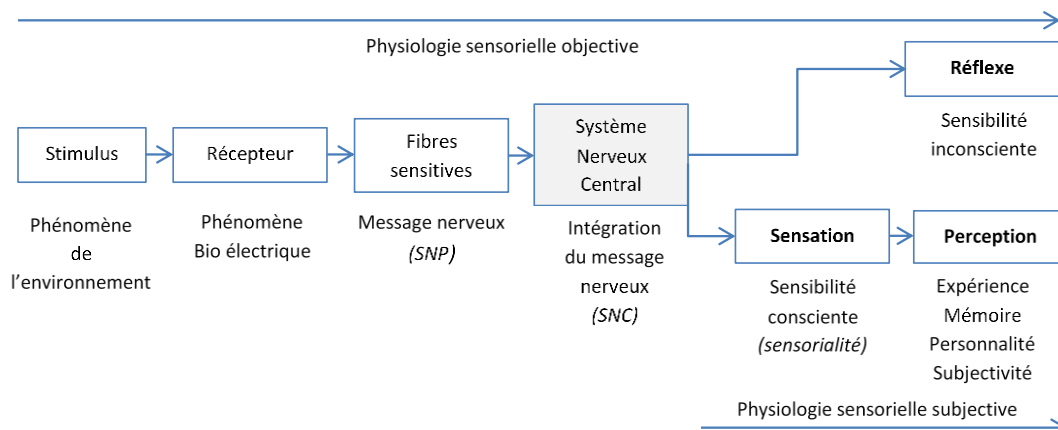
Physiologie sensorielle objective

Stimulus

Phénomène de l'environnement

Récepteur

Phénomène Bio électrique

Fibres sensitives

Message nerveux *(SNP)*

Système Nerveux Central

Intégration du message nerveux *(SNC)*

**Réflexe**

Sensibilité inconsciente

**Sensation**

Sensibilité consciente *(sensorialité)*

**Perception**

Expérience
Mémoire
Personnalité
Subjectivité

Physiologie sensorielle subjective